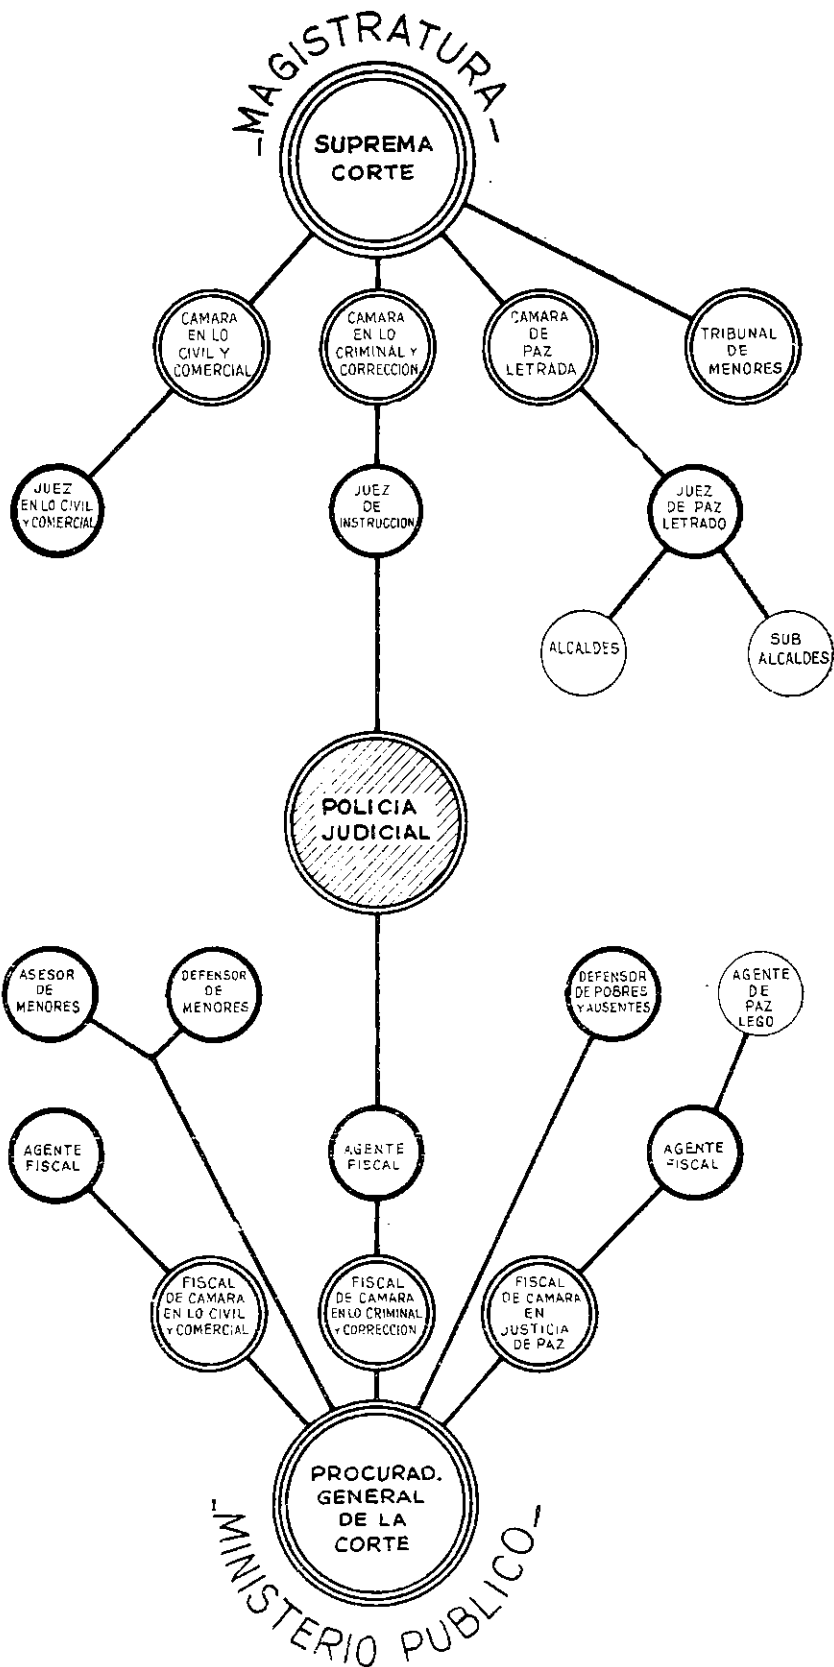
-MAGISTRATURA-

SUPREMA CORTE

CAMARA EN LO CIVIL Y COMERCIAL

CAMARA EN LO CRIMINAL Y CORRECCION

CAMARA DE PAZ LETRADA

TRIBUNAL DE MENORES

JUEZ EN LO CIVIL Y COMERCIAL

JUEZ DE INSTRUCCION

JUEZ DE PAZ LETRADO

ALCALDES

SUB ALCALDES

POLICIA JUDICIAL

ASESOR DE MENORES

DEFENSOR DE MENORES

DEFENSOR DE POBRES Y AUSENTES

AGENTE DE PAZ LEGO

AGENTE FISCAL

AGENTE FISCAL

AGENTE FISCAL

FISCAL DE CAMARA EN LO CIVIL Y COMERCIAL

FISCAL DE CAMARA EN LO CRIMINAL Y CORRECCION

FISCAL DE CAMARA EN JUSTICIA DE PAZ

PROCURAD. GENERAL DE LA CORTE

-MINISTERIO PUBLICO-